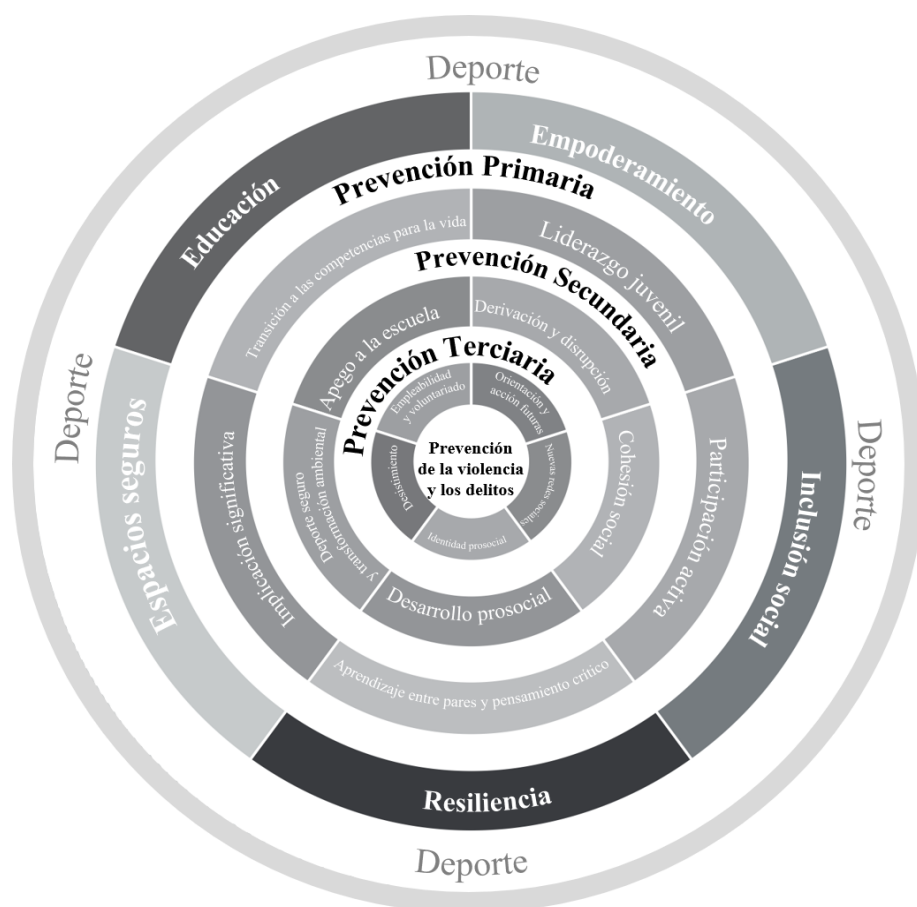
Deporte

Educación

Empoderamiento

Prevención Primaria

Transición a las competencias para la vida

Liderazgo juvenil

Prevención Secundaria

Apego a la escuela

Derivación y disrupción

Prevención Terciaria

Empleabilidad y voluntariado

Orientación y acción futuras

Deporte

Espacios seguros

Implicación significativa

Deporte seguro y transformación ambiental

Desistimiento

Prevención de la violencia y los delitos

Nuevas redes sociales

Identidad prosocial

Cohesión social

Participación activa

Deporte

Inclusión social

Desarrollo prosocial

Aprendizaje entre pares y pensamiento crítico

Resiliencia

Deporte